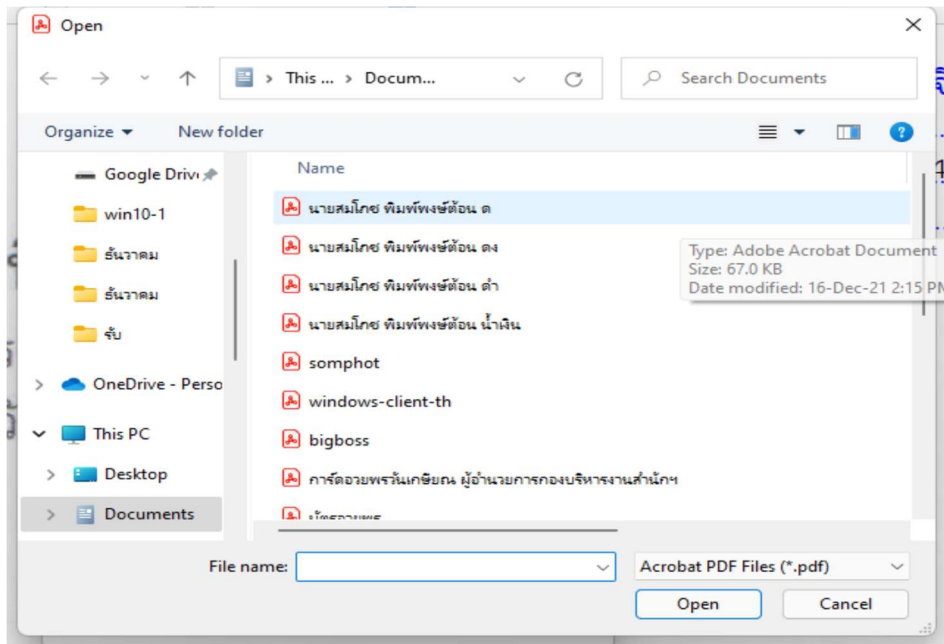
Open

This ... > Docum...

Search Documents

Organize ▾ New folder

Google Drive
win10-1
ธันวาคม
ธันวาคม
รับ
OneDrive - Perso
This PC
Desktop
Documents

Name
นายสมโภช พิมพ์พงษ์ต้อน ด
นายสมโภช พิมพ์พงษ์ต้อน ดง
นายสมโภช พิมพ์พงษ์ต้อน ดำ
นายสมโภช พิมพ์พงษ์ต้อน น้ำเงิน
somphot
windows-client-th
bigboss
การ์ดอวยพรวันเกษียณ ผู้อำนวยการกองบริหารงานสำนักฯ
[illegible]

Type: Adobe Acrobat Document
Size: 67.0 KB
Date modified: 16-Dec-21 2:15 PM

File name:
Acrobat PDF Files (*.pdf)
Open
Cancel